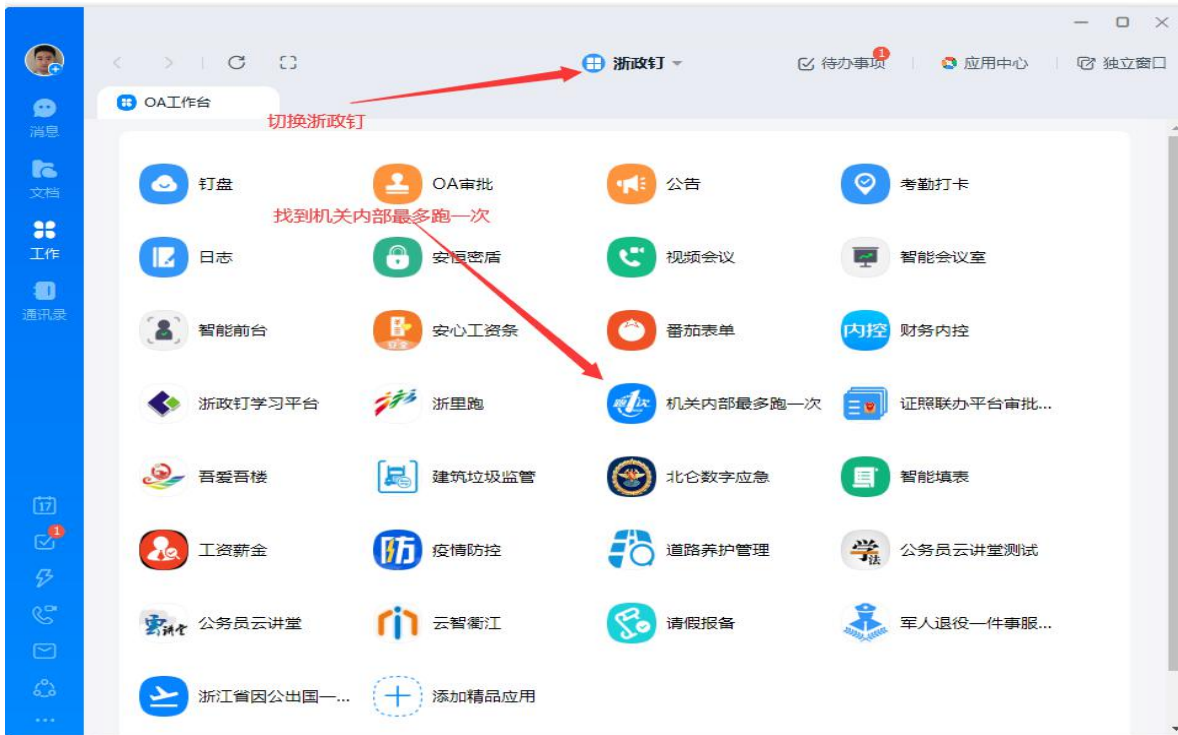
消息
文档
工作
通讯录
17
1

浙政钉
1
待办事项
应用中心
独立窗口

OA工作台
切换浙政钉

钉盘
OA审批
公告
考勤打卡
找到机关内部最多跑一次
日志
安恒密盾
视频会议
智能会议室
智能前台
安心工资条
番茄表单
内控
财务内控
浙政钉学习平台
浙里跑
机关内部最多跑一次
证照联办平台审批...
吾爱吾楼
建筑垃圾监管
北仑数字应急
智能填表
工资薪金
防
疫情防控
道路养护管理
学法
公务员云讲堂测试
公务员云讲堂
云智衢江
请假报备
军人退役一件事服...
浙江省因公出国一...
添加精品应用